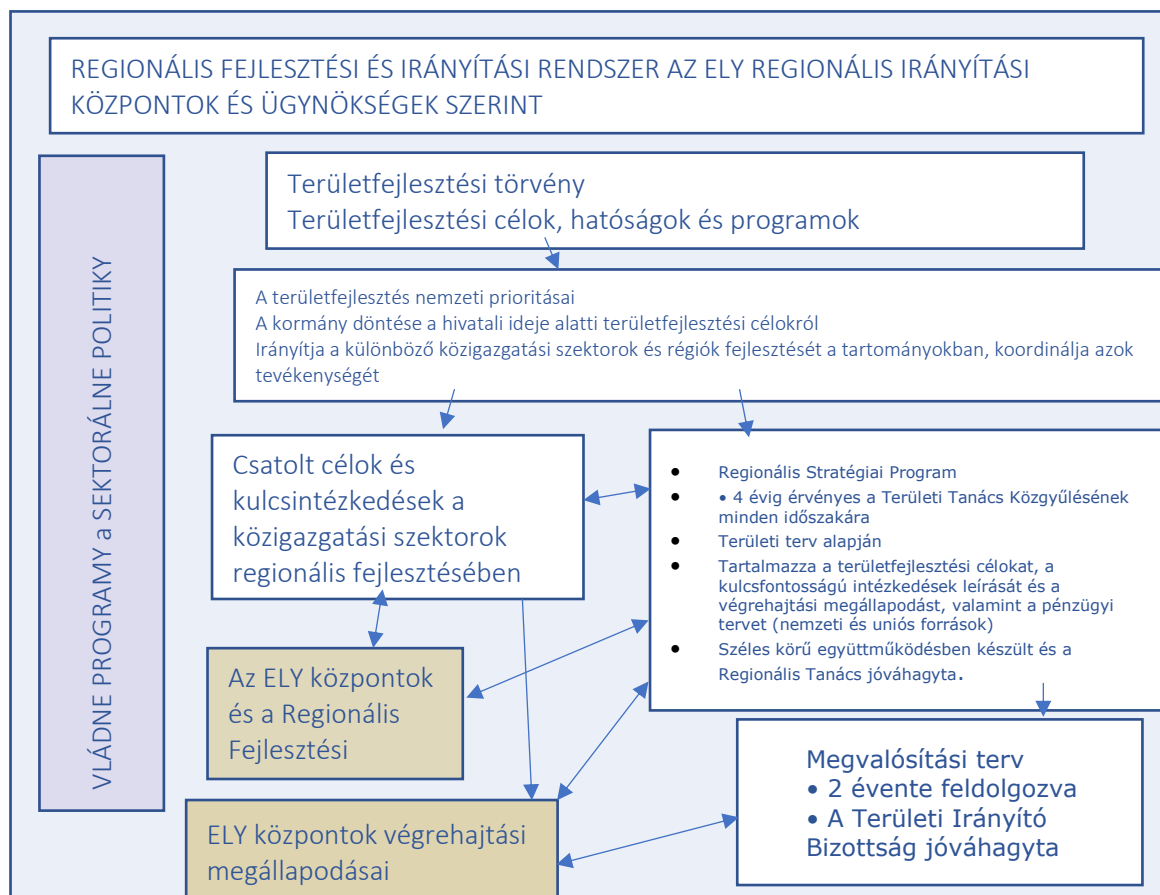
REGIONÁLIS FEJLESZTÉSI ÉS IRÁNYÍTÁSI RENDSZER AZ ELY REGIONÁLIS IRÁNYÍTÁSI KÖZPONTOK ÉS ÜGYNÖKSÉGEK SZERINT

VLÁDNE PROGRAMY a SEKTORÁLNE POLITIKY

Területfejlesztési törvény
Területfejlesztési célok, hatóságok és programok

A területfejlesztés nemzeti prioritásai
A kormány döntése a hivatali ideje alatti területfejlesztési célokról
Irányítja a különböző közigazgatási szektorok és régiók fejlesztését a tartományokban, koordinálja azok tevékenységét

Csatolt célok és kulcsintézkedések a közigazgatási szektorok regionális fejlesztésében

- Regionális Stratégiai Program
- • 4 évig érvényes a Területi Tanács Közgyűlésének minden időszakára
- Területi terv alapján
- Tartalmazza a területfejlesztési célokat, a kulcsfontosságú intézkedések leírását és a végrehajtási megállapodást, valamint a pénzügyi tervet (nemzeti és uniós források)
- Széles körű együttműködésben készült és a Regionális Tanács jóváhagyta.

Az ELY központok és a Regionális Fejlesztési

Megvalósítási terv
• 2 évente feldolgozva
• A Területi Irányító Bizottság jóváhagyta

ELY központok végrehajtási megállapodásai